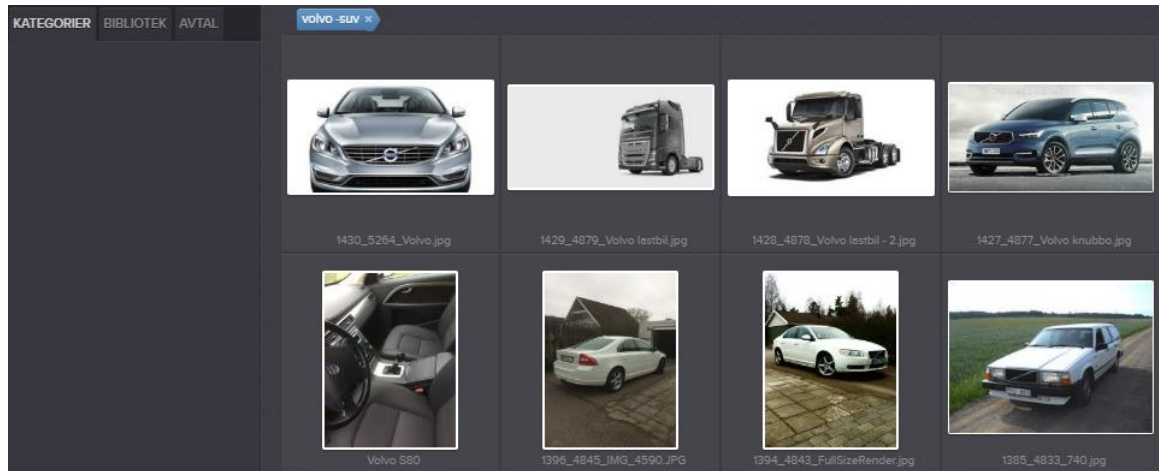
KATEGORIER BIBLIOTEK AVTAL

volvo -suv ×

1430_5264_Volvo.jpg

1429_4879_Volvo lastbil.jpg

1428_4878_Volvo lastbil - 2.jpg

1427_4877_Volvo knubbo.jpg

Volvo S80

1396_4845_IMG_4590.JPG

1394_4843_FullSizeRender.jpg

1385_4833_740.jpg